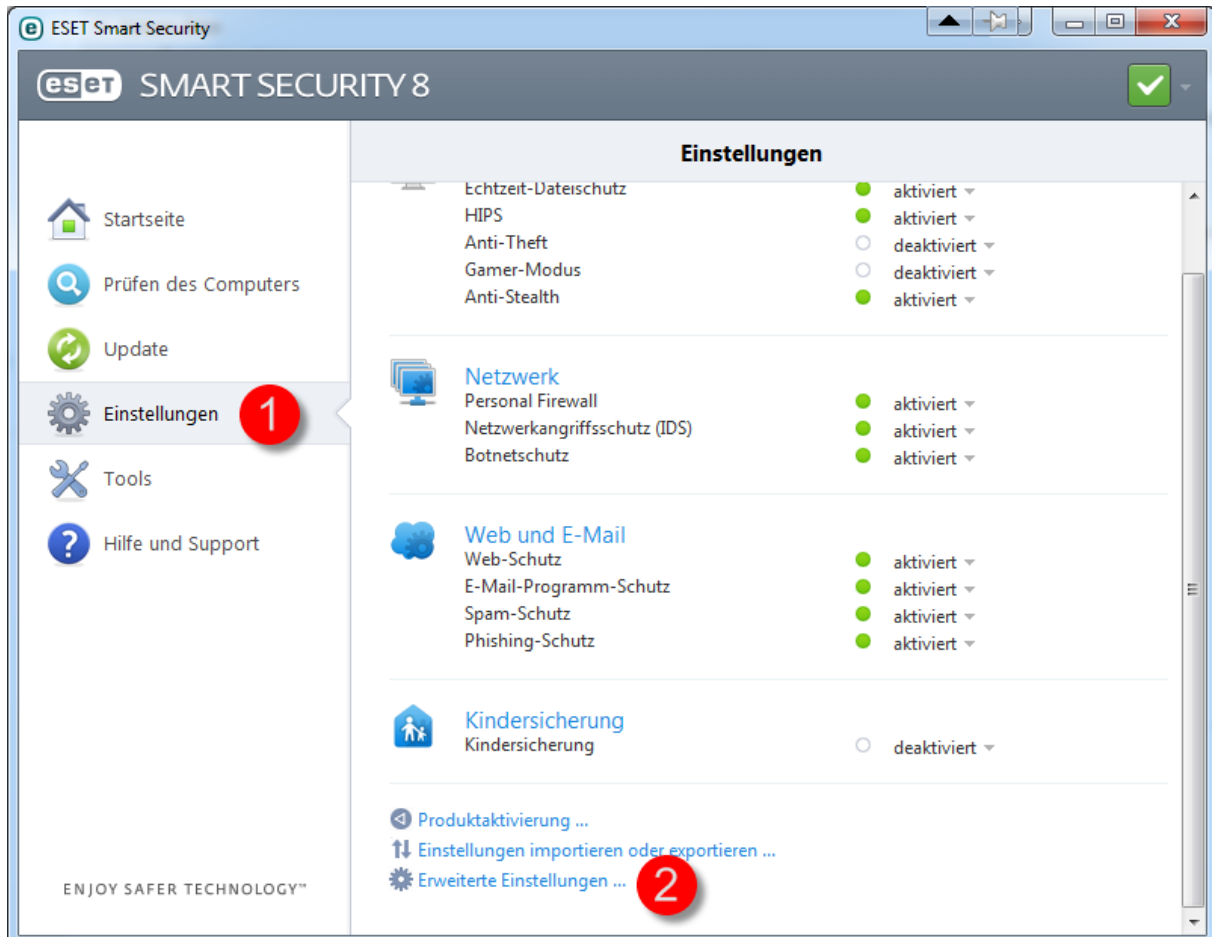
ESET Smart Security

eset SMART SECURITY 8

Startseite
Prüfen des Computers
Update
Einstellungen
1
Tools
Hilfe und Support

ENJOY SAFER TECHNOLOGY™

Einstellungen

Echtzeit-Dateischutz aktiviert
HIPS aktiviert
Anti-Theft deaktiviert
Gamer-Modus deaktiviert
Anti-Stealth aktiviert

Netzwerk
Personal Firewall aktiviert
Netzwerkangriffsschutz (IDS) aktiviert
Botnetschutz aktiviert

Web und E-Mail
Web-Schutz aktiviert
E-Mail-Programm-Schutz aktiviert
Spam-Schutz aktiviert
Phishing-Schutz aktiviert

Kindersicherung
Kindersicherung deaktiviert

Produktaktivierung ...
Einstellungen importieren oder exportieren ...
Erweiterte Einstellungen ...
2